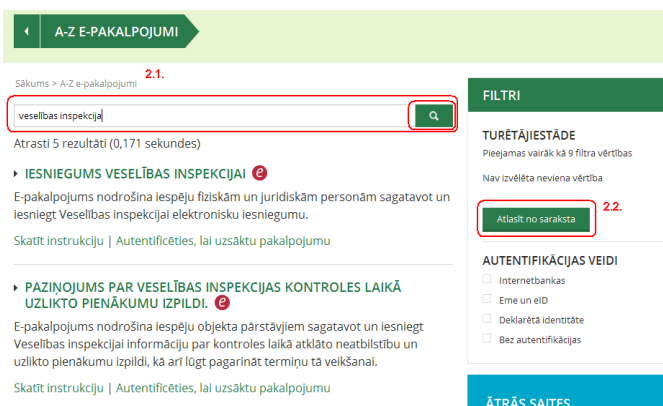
A-Z E-PAKALPOJUMI

Sākums > A-Z e-pakalpojumi 2.1.

veselības inspekcija

Atrasti 5 rezultāti (0,171 sekundes)

IESNIEGUMS VESELĪBAS INSPEKCIJAI e

E-pakalpojums nodrošina iespēju fiziskām un juridiskām personām sagatavot un iesniegt Veselības inspekcijai elektronisku iesniegumu.

Skatīt instrukciju | Autentificēties, lai uzsāktu pakalpojumu

PAZIŅOJUMS PAR VESELĪBAS INSPEKCIJAS KONTROLES LAIKĀ UZLIKTO PIENĀKUMU IZPILDI. e

E-pakalpojums nodrošina iespēju objekta pārstāvjiem sagatavot un iesniegt Veselības inspekcijai informāciju par kontroles laikā atklāto neatbilstību un uzlikto pienākumu izpildi, kā arī lūgt pagarināt termiņu tā veikšanai.

Skatīt instrukciju | Autentificēties, lai uzsāktu pakalpojumu

FILTRI

TURĒTĀJIESTĀDE

Pieejamas vairāk kā 9 filtra vērtības

Nav izvēlēta neviena vērtība

Atlasīt no saraksta 2.2.

AUTENTIFIKĀCIJAS VEIDI

Internetbankas

Eme un eID

Deklarētā identitāte

Bez autentifikācijas

ĀTRĀS SAITES